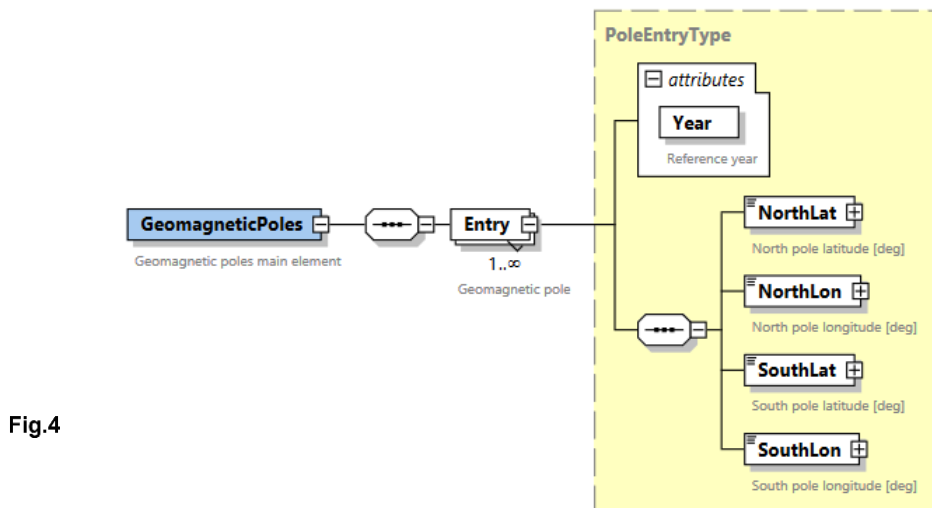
PoleEntryType

attributes

Year

Reference year

GeomagneticPoles

Geomagnetic poles main element

Entry

1..∞

Geomagnetic pole

NorthLat

North pole latitude [deg]

NorthLon

North pole longitude [deg]

SouthLat

South pole latitude [deg]

SouthLon

South pole longitude [deg]

Fig.4